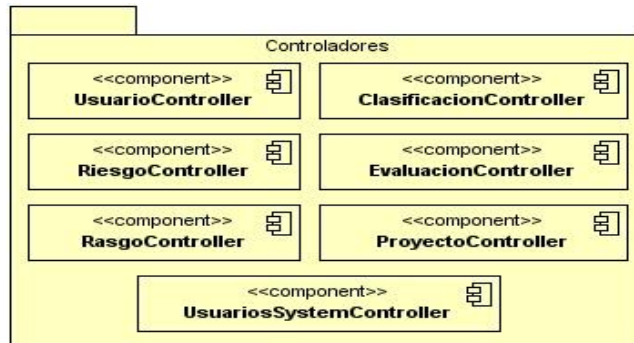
Controladores

<<component>>
UsuarioController

<<component>>
ClasificacionController

<<component>>
RiesgoController

<<component>>
EvaluacionController

<<component>>
RasgoController

<<component>>
ProyectoController

<<component>>
UsuariosSystemController